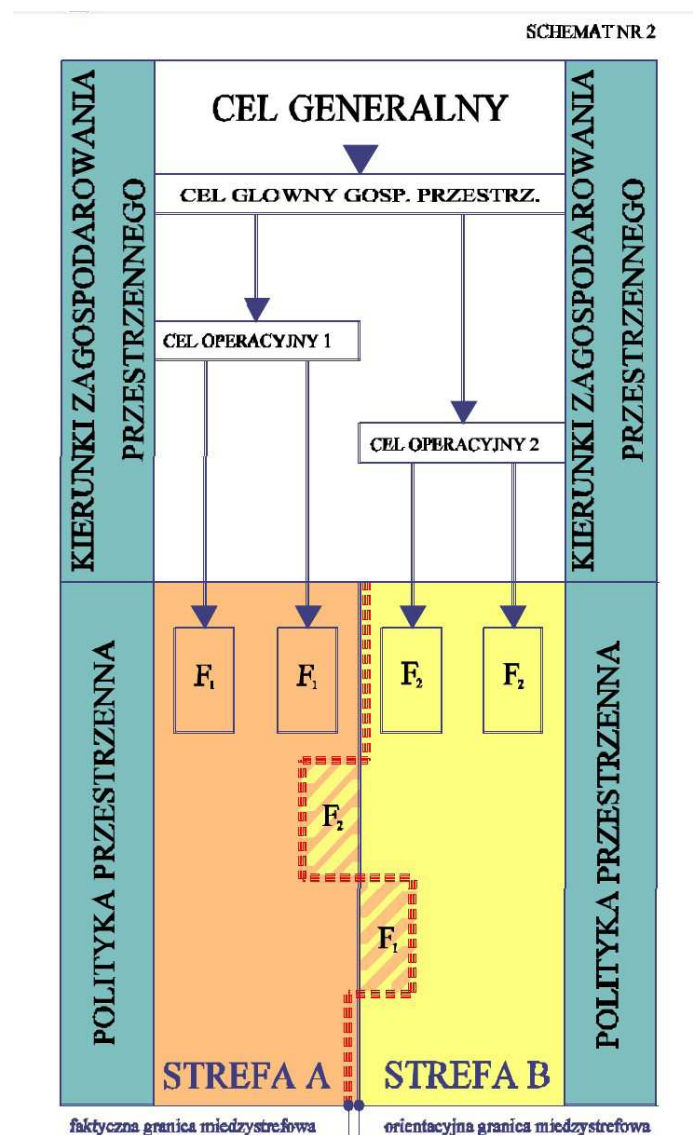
SCHEMAT NR 2

KIERUNKI ZAGOSPODAROWANIA PRZESTRZENNEGO

CEL GENERALNY

CEL GLOWNY GOSP. PRZESTRZ.

CEL OPERACYJNY 1

CEL OPERACYJNY 2

KIERUNKI ZAGOSPODAROWANIA PRZESTRZENNEGO

POLITYKA PRZESTRZENNA

$F_1$ $F_1$ $F_2$ $F_2$

$F_2$

$F_1$

STREFA A STREFA B

POLITYKA PRZESTRZENNA

faktyczna granica miedzystrefowa

orientacyjna granica miedzystrefowa